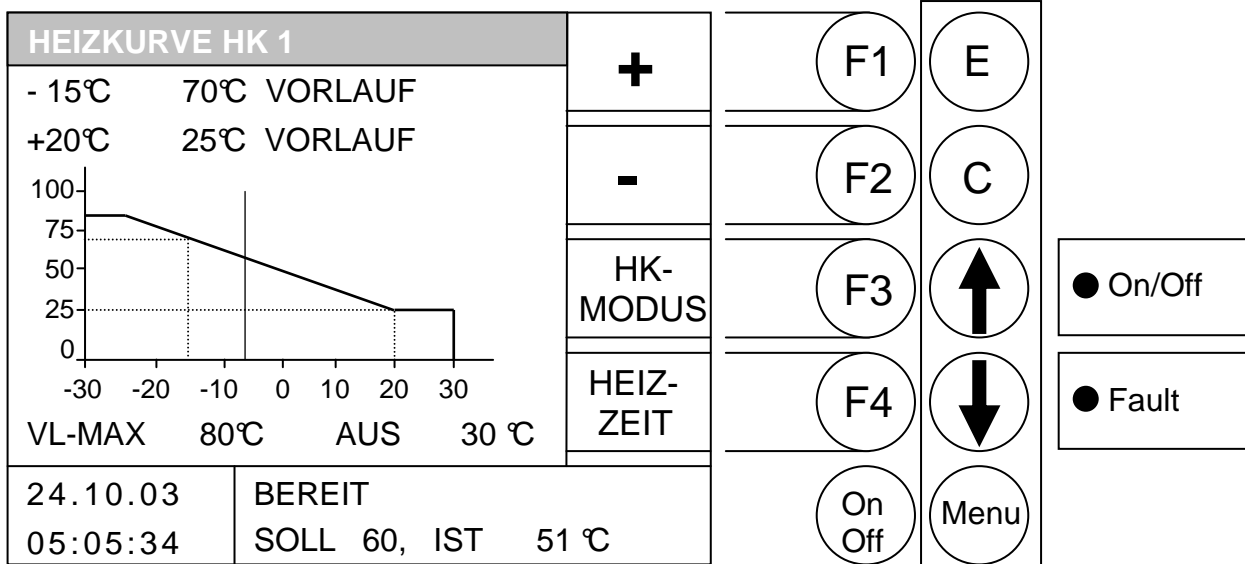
HEIZKURVE HK 1

- 15℃ 70℃ VORLAUF

+20℃ 25℃ VORLAUF

100
75
50
25
0

-30 -20 -10 0 10 20 30

VL-MAX 80℃ AUS 30 ℃

24.10.03
05:05:34

BEREIT
SOLL 60, IST 51 ℃

+

-

HK-MODUS

HEIZ-ZEIT

F1
F2
F3
F4
On Off

E
C
Menu

On/Off

Fault